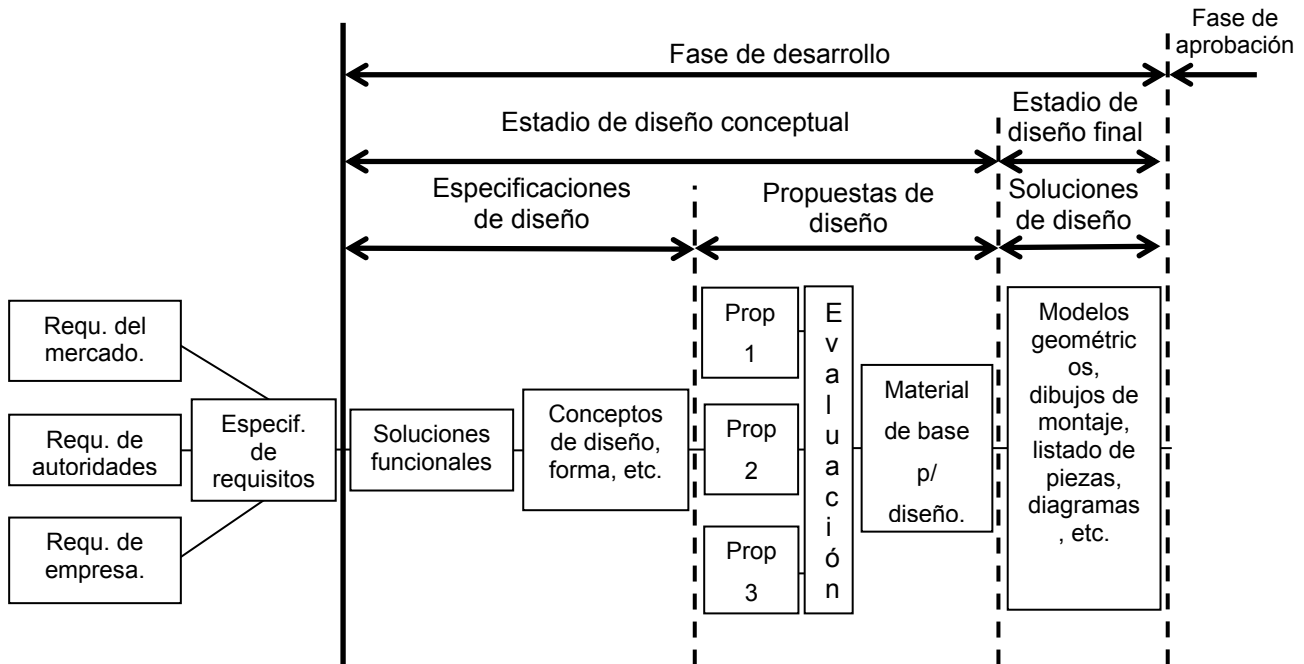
Fase de aprobación

Fase de desarrollo

Estadio de diseño conceptual

Estadio de diseño final

Especificaciones de diseño

Propuestas de diseño

Soluciones de diseño

Requ. del mercado.

Requ. de autoridades

Requ. de empresa.

Especif. de requisitos

Soluciones funcionales

Conceptos de diseño, forma, etc.

Prop 1

Prop 2

Prop 3

Evaluación

Material de base p/ diseño.

Modelos geométricos, dibujos de montaje, listado de piezas, diagramas , etc.